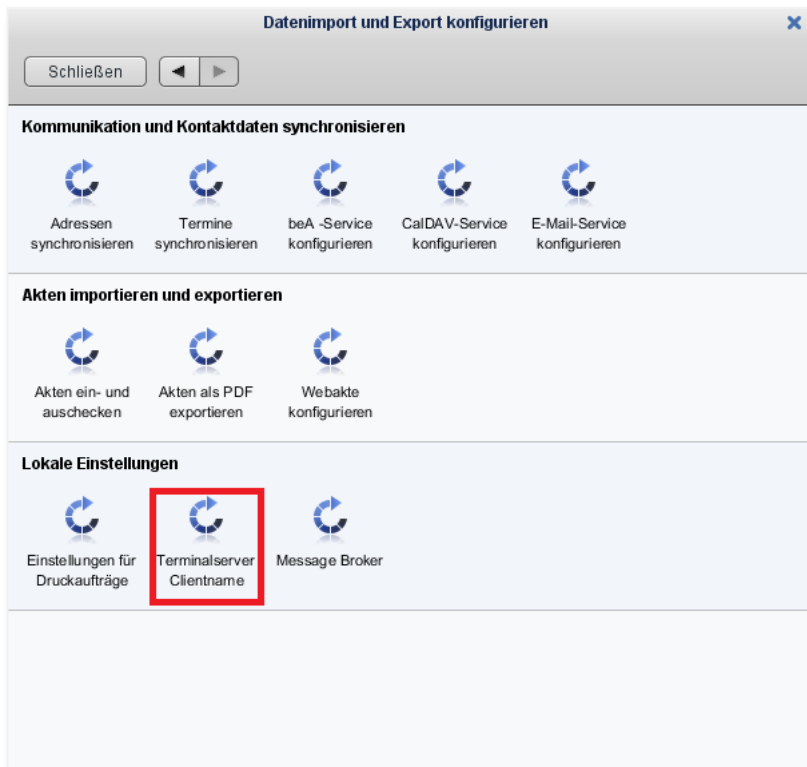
Datenimport und Export konfigurieren

Schließen

Kommunikation und Kontaktdaten synchronisieren

Adressen synchronisieren

Termine synchronisieren

beA -Service konfigurieren

CalDAV-Service konfigurieren

E-Mail-Service konfigurieren

Akten importieren und exportieren

Akten ein- und auschecken

Akten als PDF exportieren

Webakte konfigurieren

Lokale Einstellungen

Einstellungen für Druckaufträge

Terminalserver Clientname

Message Broker